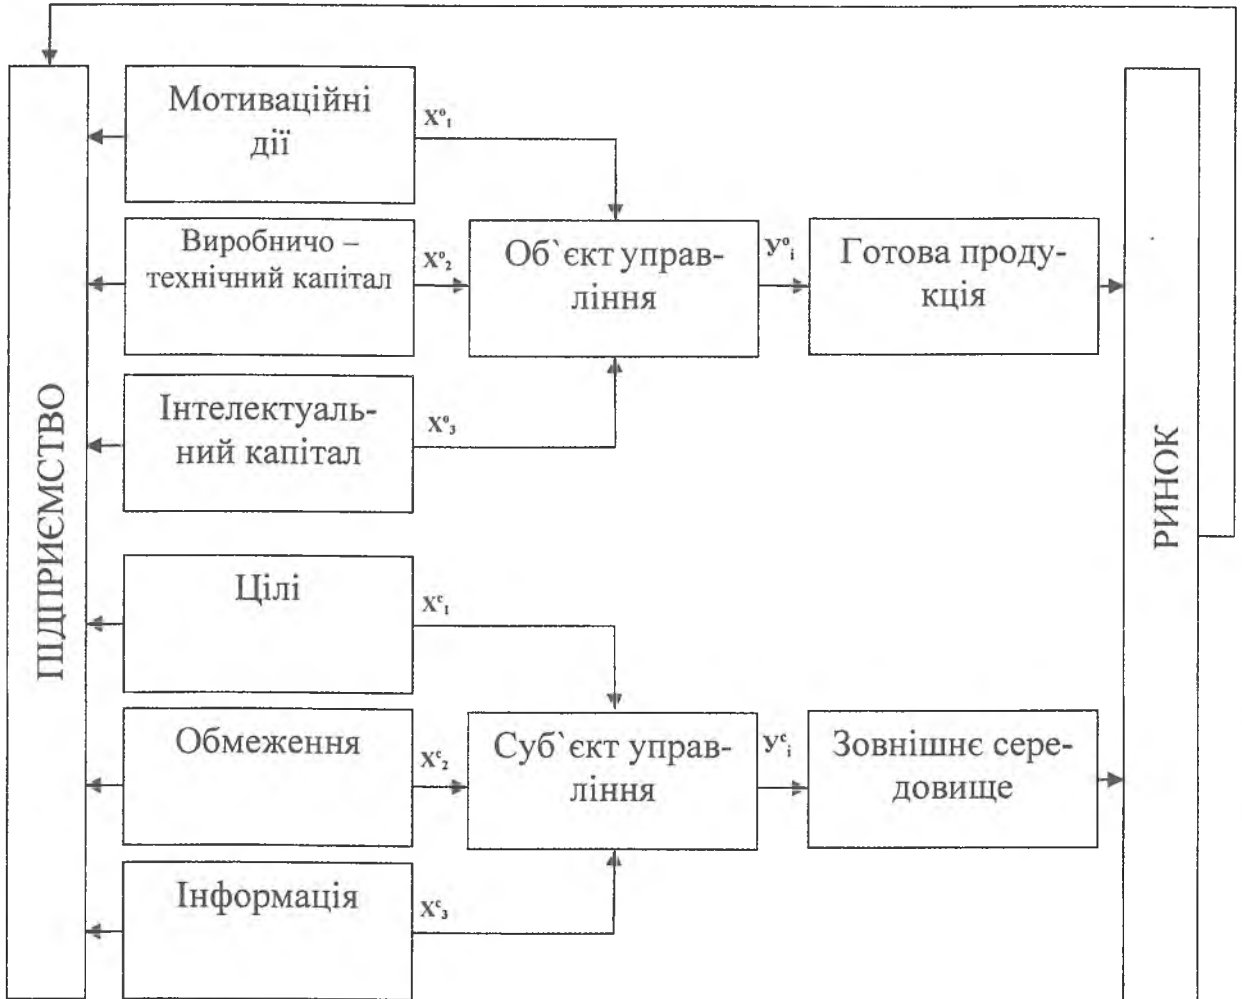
ПІДПРИЄМСТВО

Мотиваційні дії

$X^o_1$

Виробничо – технічний капітал

$X^o_2$

Об`єкт управління

$У^o_i$

Готова продукція

Інтелектуальний капітал

$X^o_3$

Цілі

$X^c_1$

Обмеження

$X^c_2$

Суб`єкт управління

$У^c_i$

Зовнішнє середовище

Інформація

$X^c_3$

РИНОК